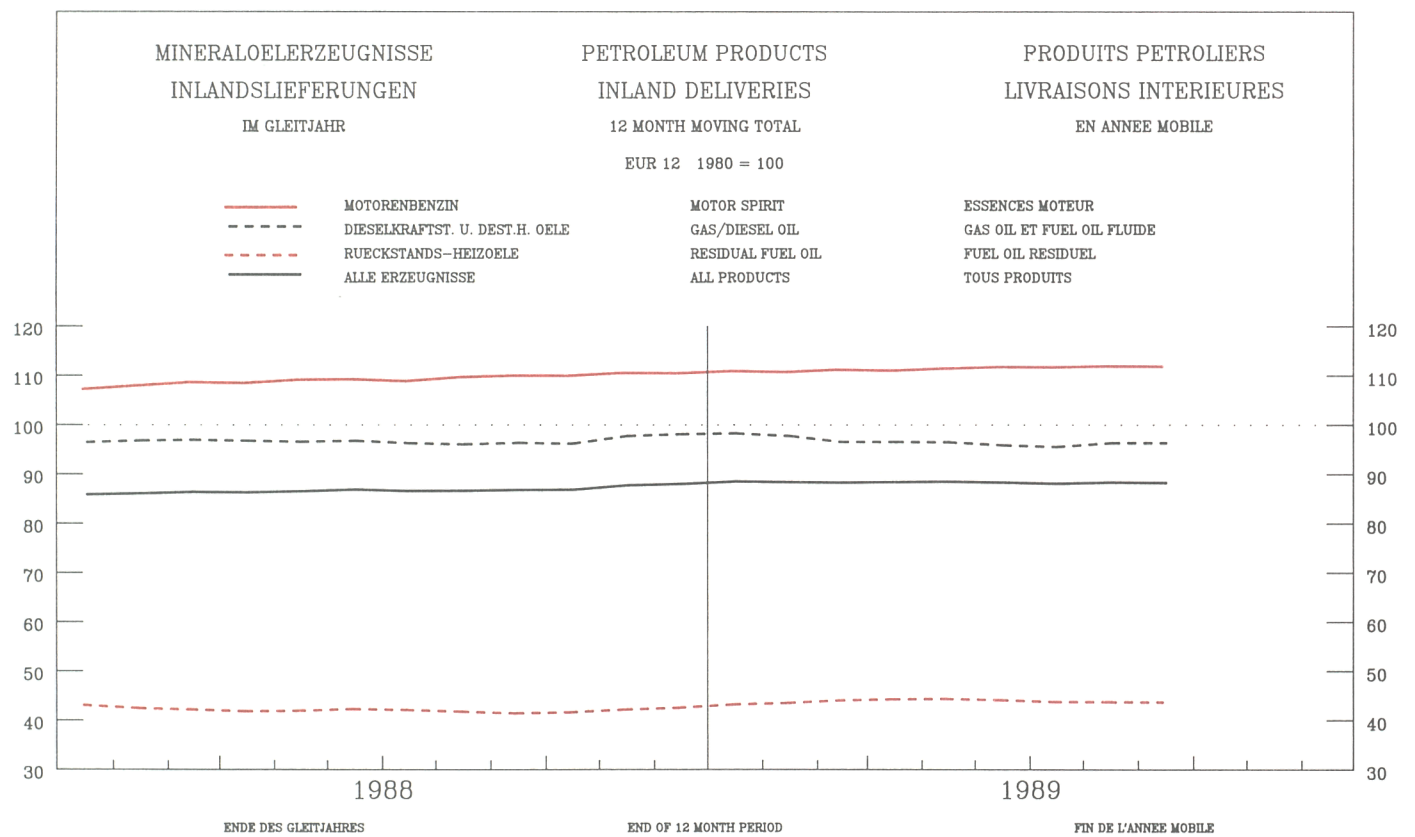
MINERALOELERZEUGNISSE
INLANDSLIEFERUNGEN
IM GLEITJAHR

PETROLEUM PRODUCTS
INLAND DELIVERIES
12 MONTH MOVING TOTAL

PRODUITS PETROLIERS
LIVRAISONS INTERIEURES
EN ANNEE MOBILE

EUR 12 1980 = 100

MOTORENBENZIN
DIESELKRAFTST. U. DEST.H. OELE
RUECKSTANDS–HEIZOELE
ALLE ERZEUGNISSE

MOTOR SPIRIT
GAS/DIESEL OIL
RESIDUAL FUEL OIL
ALL PRODUCTS

ESSENCES MOTEUR
GAS OIL ET FUEL OIL FLUIDE
FUEL OIL RESIDUEL
TOUS PRODUITS

120
110
100
90
80
70
60
50
40
30

120
110
100
90
80
70
60
50
40
30

1988
1989

ENDE DES GLEITJAHRES
END OF 12 MONTH PERIOD
FIN DE L'ANNEE MOBILE